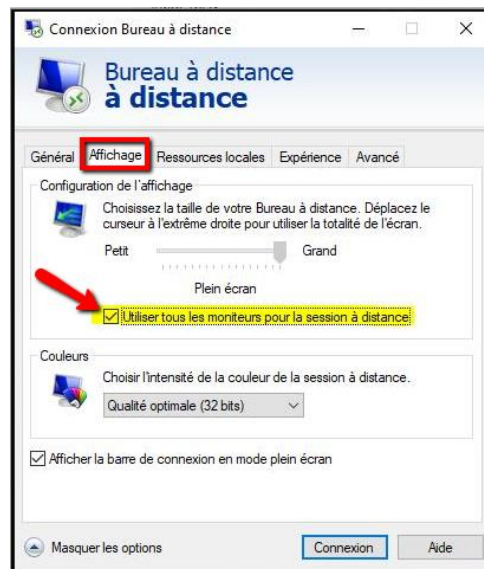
Connexion Bureau à distance

Bureau à distance
à distance

Général Affichage Ressources locales Expérience Avancé

Configuration de l'affichage

Choisissez la taille de votre Bureau à distance. Déplacez le curseur à l'extrême droite pour utiliser la totalité de l'écran.

Petit Grand

Plein écran

Utiliser tous les moniteurs pour la session à distance

Couleurs

Choisir l'intensité de la couleur de la session à distance.

Qualité optimale (32 bits)

Afficher la barre de connexion en mode plein écran

Masquer les options Connexion Aide